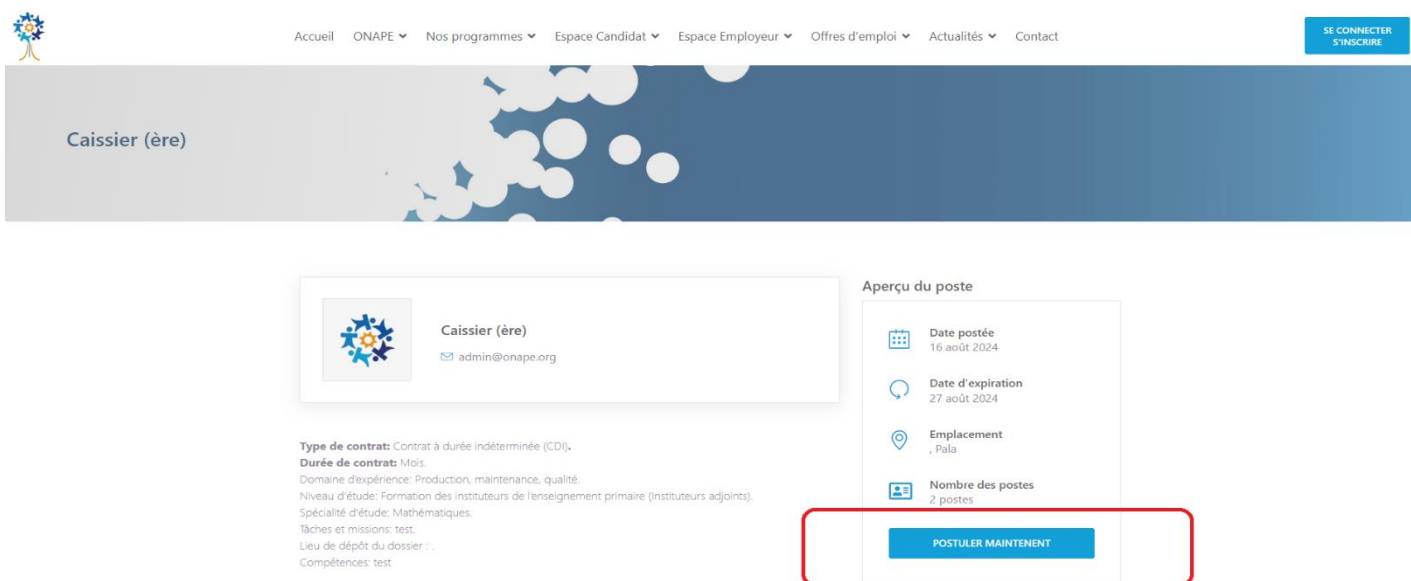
Accueil ONAPE Nos programmes Espace Candidat Espace Employeur Offres d'emploi Actualités Contact

SE CONNECTER S'INSCRIRE

Caissier (ère)

Caissier (ère)
admin@onape.org

Type de contrat: Contrat à durée indéterminée (CDI).
Durée de contrat: Mois.
Domaine d'expérience: Production, maintenance, qualité.
Niveau d'étude: Formation des instituteurs de l'enseignement primaire (Instituteurs adjoints).
Spécialité d'étude: Mathématiques.
Tâches et missions: test.
Lieu de dépôt du dossier : .
Compétences: test

Aperçu du poste

Date postée
16 août 2024

Date d'expiration
27 août 2024

Emplacement
, Pala

Nombre des postes
2 postes

POSTULER MAINTENENT